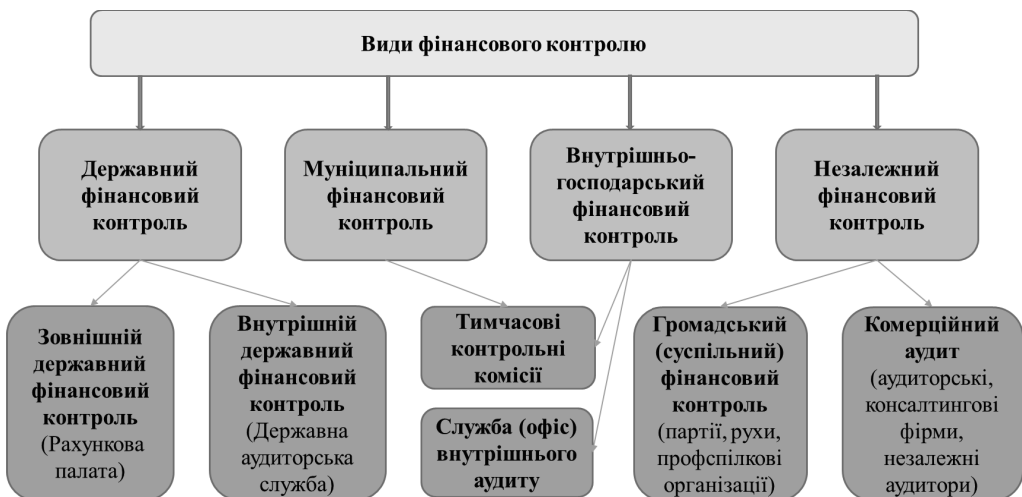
Види фінансового контролю

Державний фінансовий контроль

Муніципальний фінансовий контроль

Внутрішньо-господарський фінансовий контроль

Незалежний фінансовий контроль

Зовнішній державний фінансовий контроль (Рахункова палата)

Внутрішній державний фінансовий контроль (Державна аудиторська служба)

Тимчасові контрольні комісії

Служба (офіс) внутрішнього аудиту

Громадський (суспільний) фінансовий контроль (партії, рухи, профспілкові організації)

Комерційний аудит (аудиторські, консалтингові фірми, незалежні аудитори)